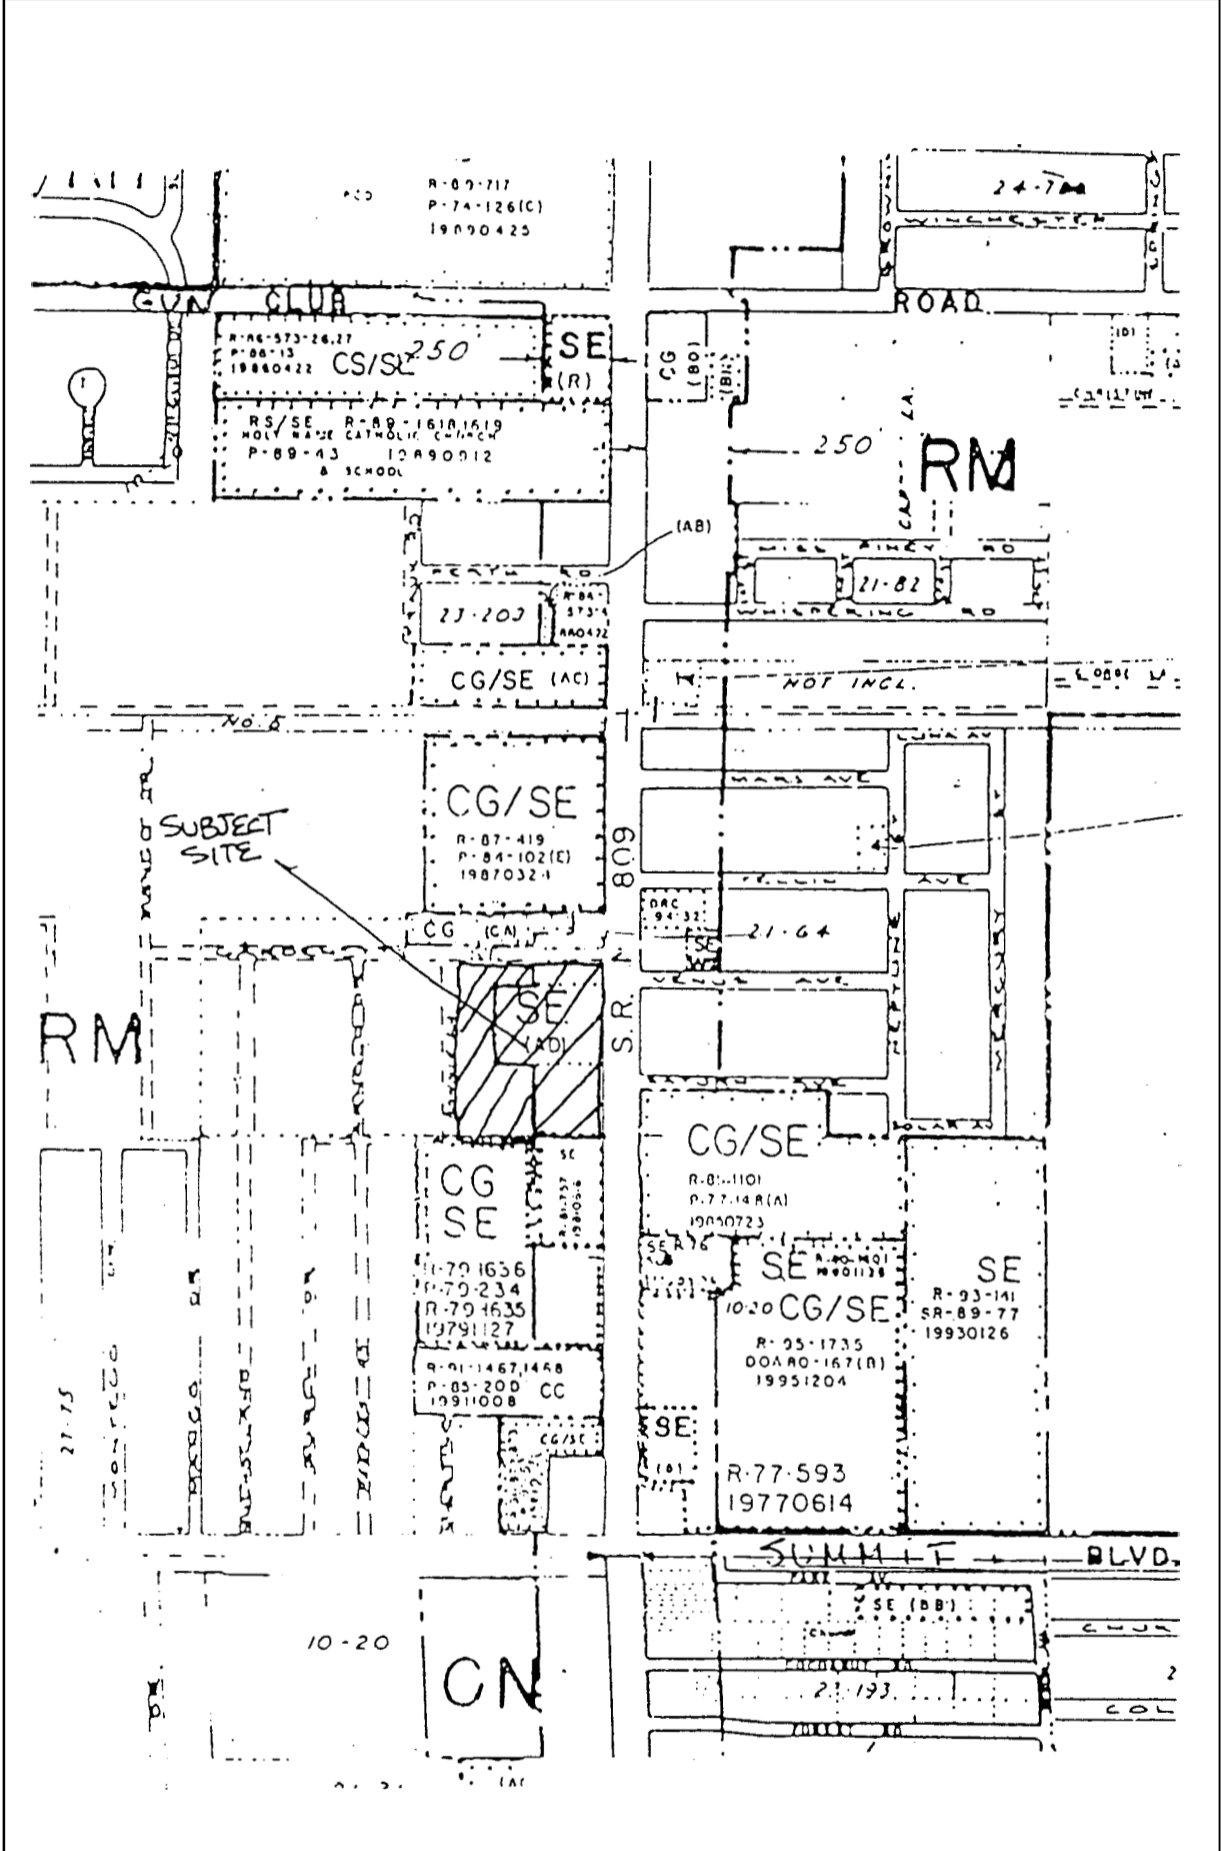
R-89-717
P-74-126(C)
19890425

24-7

WINCHESTER

GUN CLUB ROAD

R-86-573-26,27
P-86-13
19860422
CS/SE 250

SE
(R)

CG
(BO)

(BI)

RS/SE R-89-1618,1619
HOLY NAME CATHOLIC CHURCH
P-89-43 19890912
& SCHOOL

250

RM

(AB)

PERRY RD

MILL PINEY RD

21-82

23-203

R-86-573
860422

WHISPERING RD

CG/SE (AC)

NOT INCL.

NO. 5

LUNA AV

MARS AVE

CG/SE
R-87-419
P-84-102(E)
19870324

SUBJECT SITE

S.R. 809

ORC 94-32

SE

21-64

CG (CA)

VENUS AVE

NEPTUNE

MERCURY

RM

SE
(AD)

SATURN AVE

SOLAR AV

CG/SE
R-85-1101
P-77-148(A)
19850723

CG
SE

SC
R-81-757
19810616

R-79-1636
P-79-234
R-79-1635
19791127

SE R76

SE R-90-1401
19901130

10-20 CG/SE

R-95-1735
DOA80-167(B)
19951204

SE
R-93-141
SR-89-77
19930126

R-91-1467,1468
P-85-200 CC
19911008

CG/SE

SE
(BI)

R-77-593
19770614

21-75

SUMMIT BLVD.

SE (BB)

10-20

CN

21-193